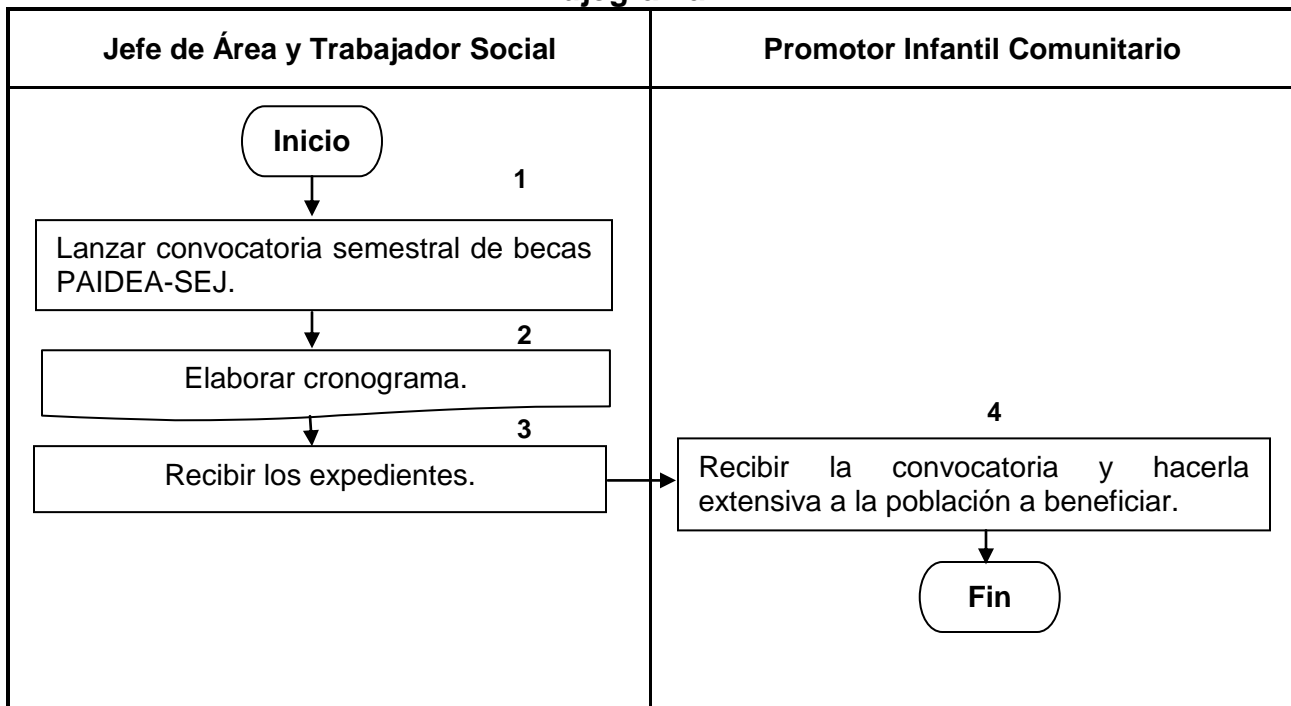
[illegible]

| Jefe de Área y Trabajador Social | Promotor Infantil Comunitario |
|---|---|

Inicio

1

Lanzar convocatoria semestral de becas PAIDEA-SEJ.

2

Elaborar cronograma.

3

Recibir los expedientes.

4

Recibir la convocatoria y hacerla extensiva a la población a beneficiar.

Fin